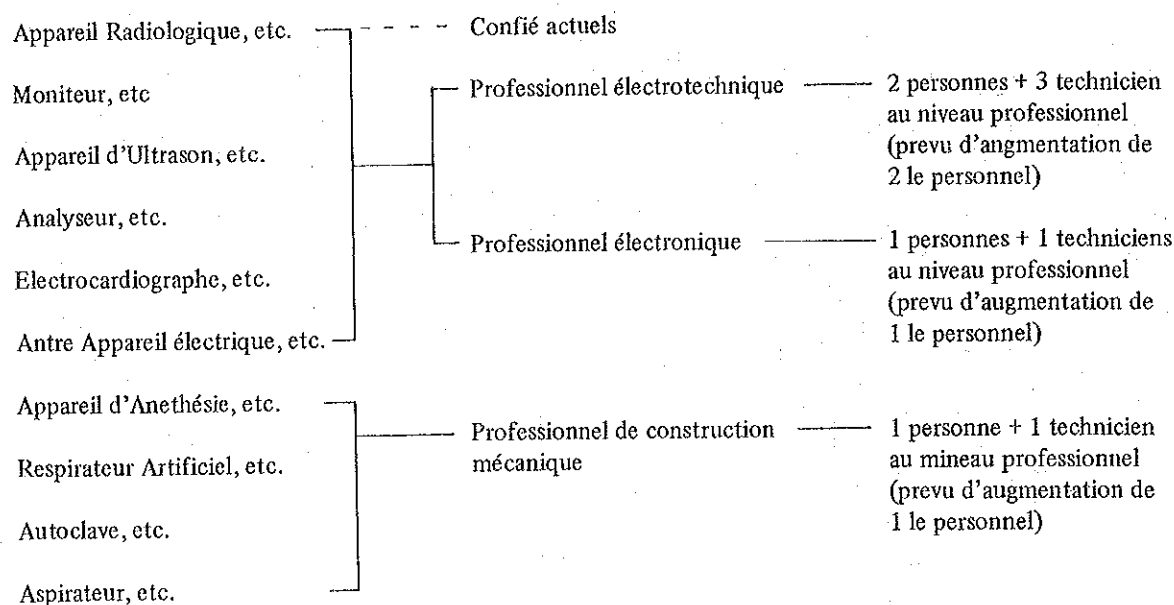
Appareil Radiologique, etc.

Moniteur, etc

Appareil d'Ultrason, etc.

Analyseur, etc.

Electrocardiographe, etc.

Antre Appareil électrique, etc.

Confié actuels

Professionnel électrotechnique

2 personnes + 3 technicien au niveau professionnel (prevu d'angmentation de 2 le personnel)

Professionnel électronique

1 personnes + 1 techniciens au niveau professionnel (prevu d'augmentation de 1 le personnel)

Appareil d'Anethésie, etc.

Respirateur Artificiel, etc.

Autoclave, etc.

Aspirateur, etc.

Professionnel de construction mécanique

1 personne + 1 technicien au mineau professionnel (prevu d'augmentation de 1 le personnel)